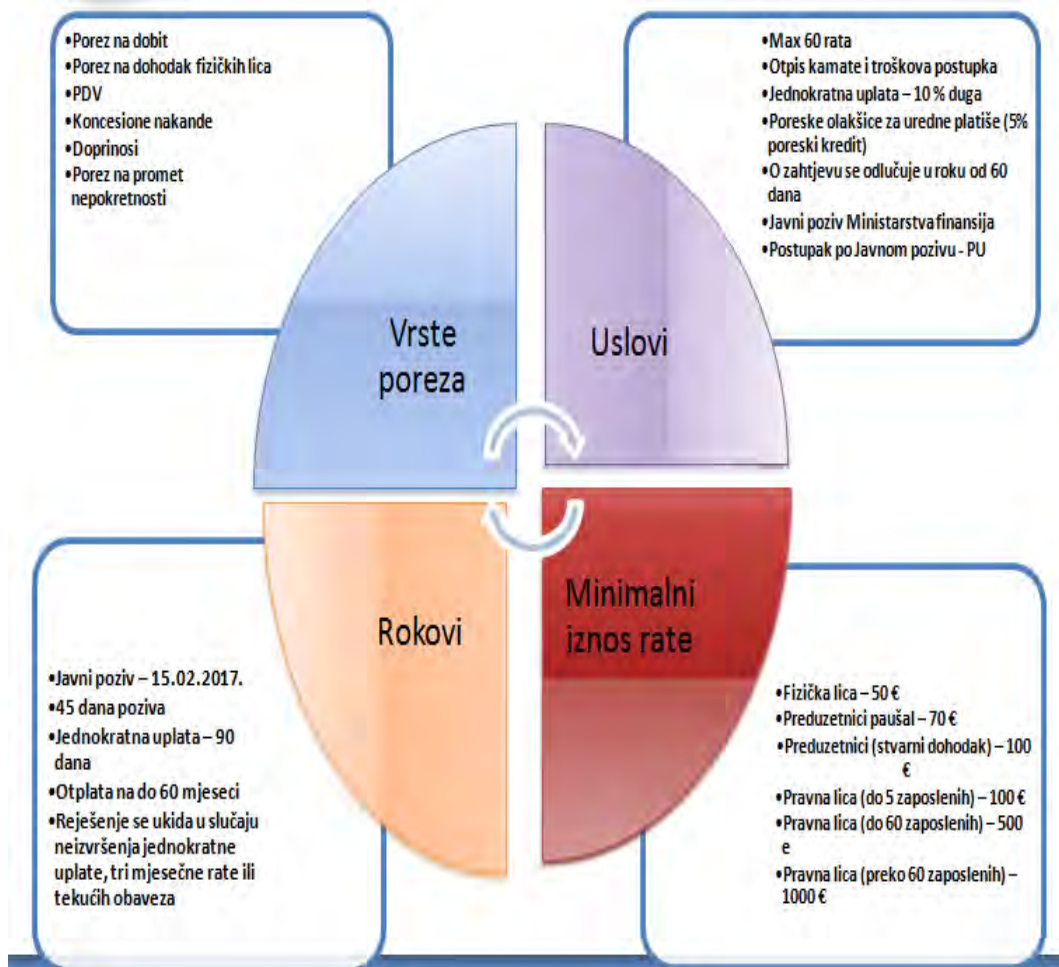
•Porez na dobit
•Porez na dohodak fizičkih lica
•PDV
•Koncesione nakande
•Doprinosi
•Porez na promet nepokretnosti

•Max 60 rata
•Otpis kamate i troškova postupka
•Jednokratna uplata – 10 % duga
•Poreske olakšice za uredne platiše (5% poreski kredit)
•O zahtjevu se odlučuje u roku od 60 dana
•Javni poziv Ministarstva finansija
•Postupak po Javnom pozivu - PU

Vrste poreza

Uslovi

Rokovi

Minimalni iznos rate

•Javni poziv – 15.02.2017.
•45 dana poziva
•Jednokratna uplata – 90 dana
•Otplata na do 60 mjeseci
•Reješenje se ukida u slučaju neizvršenja jednokratne uplate, tri mjesečne rate ili tekućih obaveza

•Fizička lica – 50 €
•Preduzetnici paušal – 70 €
•Preduzetnici (stvarni dohodak) – 100 €
•Pravna lica (do 5 zaposlenih) – 100 €
•Pravna lica (do 60 zaposlenih) – 500 e
•Pravna lica (preko 60 zaposlenih) – 1000 €